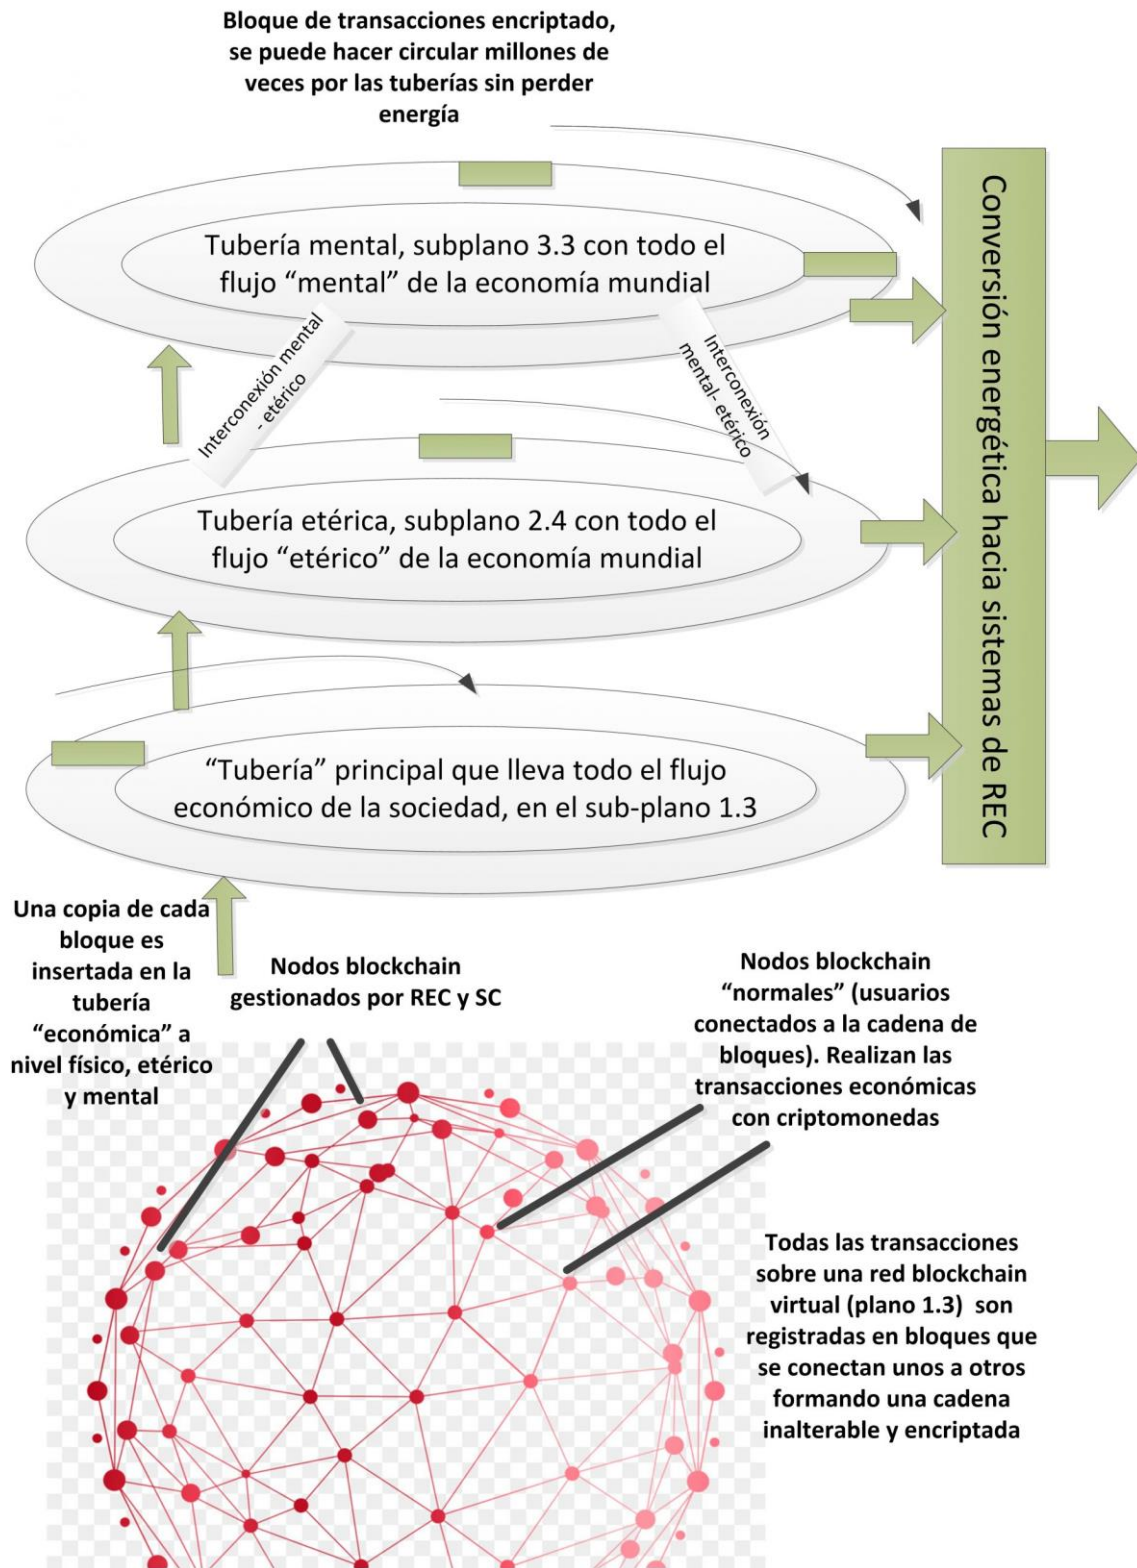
Bloque de transacciones encriptado, se puede hacer circular millones de veces por las tuberías sin perder energía

Conversión energética hacia sistemas de REC

Tubería mental, subplano 3.3 con todo el flujo "mental" de la economía mundial

Interconexión mental - etérico

Interconexión mental- etérico

Tubería etérica, subplano 2.4 con todo el flujo "etérico" de la economía mundial

"Tubería" principal que lleva todo el flujo económico de la sociedad, en el sub-plano 1.3

Una copia de cada bloque es insertada en la tubería "económica" a nivel físico, etérico y mental

Nodos blockchain gestionados por REC y SC

Nodos blockchain "normales" (usuarios conectados a la cadena de bloques). Realizan las transacciones económicas con criptomonedas

Todas las transacciones sobre una red blockchain virtual (plano 1.3) son registradas en bloques que se conectan unos a otros formando una cadena inalterable y encriptada